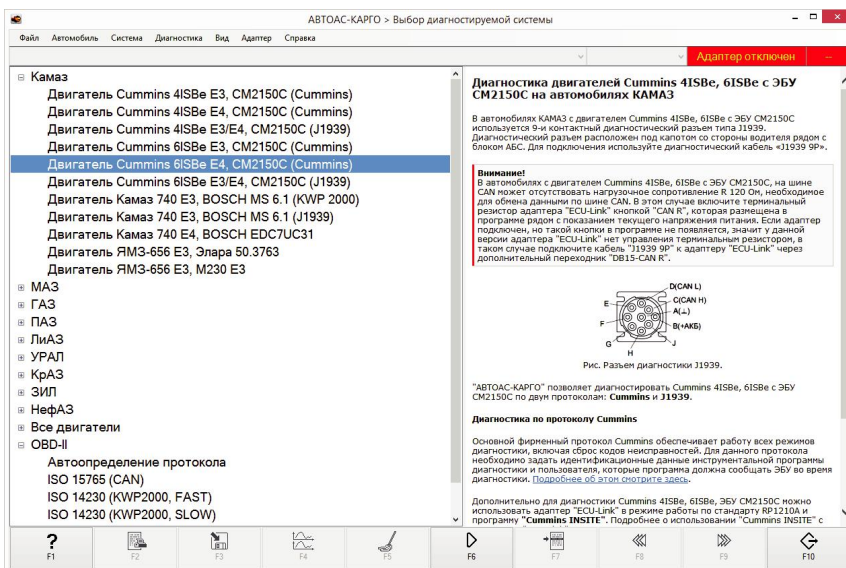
АВТОАС-КАРГО > Выбор диагностируемой системы

Файл Автомобиль Система Диагностика Вид Адаптер Справка

Адаптер отключен

⊟ Камаз
Двигатель Cummins 4ISBe E3, CM2150C (Cummins)
Двигатель Cummins 4ISBe E4, CM2150C (Cummins)
Двигатель Cummins 4ISBe E3/E4, CM2150C (J1939)
Двигатель Cummins 6ISBe E3, CM2150C (Cummins)
Двигатель Cummins 6ISBe E4, CM2150C (Cummins)
Двигатель Cummins 6ISBe E3/E4, CM2150C (J1939)
Двигатель Камаз 740 E3, BOSCH MS 6.1 (KWP 2000)
Двигатель Камаз 740 E3, BOSCH MS 6.1 (J1939)
Двигатель Камаз 740 E4, BOSCH EDC7UC31
Двигатель ЯМЗ-656 E3, Элара 50.3763
Двигатель ЯМЗ-656 E3, M230 E3
⊞ МАЗ
⊞ ГАЗ
⊞ ПАЗ
⊞ ЛиАЗ
⊞ УРАЛ
⊞ КрАЗ
⊞ ЗИЛ
⊞ НефАЗ
⊞ Все двигатели
⊟ OBD-II
Автоопределение протокола
ISO 15765 (CAN)
ISO 14230 (KWP2000, FAST)
ISO 14230 (KWP2000, SLOW)

Диагностика двигателей Cummins 4ISBe, 6ISBe с ЭБУ CM2150C на автомобилях КАМАЗ

В автомобилях КАМАЗ с двигателем Cummins 4ISBe, 6ISBe с ЭБУ CM2150C используется 9-и контактный диагностический разъем типа J1939. Диагностический разъем расположен под капотом со стороны водителя рядом с блоком АБС. Для подключения используйте диагностический кабель «J1939 9P».

Внимание!
В автомобилях с двигателем Cummins 4ISBe, 6ISBe с ЭБУ CM2150C, на шине CAN может отсутствовать нагрузочное сопротивление R 120 Ом, необходимое для обмена данными по шине CAN. В этом случае включите терминальный резистор адаптера "ECU-Link" кнопкой "CAN R", которая размещена в программе рядом с показанием текущего напряжения питания. Если адаптер подключен, но такой кнопки в программе не появляется, значит у данной версии адаптера "ECU-Link" нет управления терминальным резистором, в таком случае подключите кабель "J1939 9P" к адаптеру "ECU-Link" через дополнительный переходник "DB15-CAN R".

D(CAN L)
C(CAN H)
A(⊥)
B(+АКБ)
E
F
G
H
J

Рис. Разъем диагностики J1939.

"АВТОАС-КАРГО" позволяет диагностировать Cummins 4ISBe, 6ISBe с ЭБУ CM2150C по двум протоколам: Cummins и J1939.

Диагностика по протоколу Cummins

Основной фирменный протокол Cummins обеспечивает работу всех режимов диагностики, включая сброс кодов неисправностей. Для данного протокола необходимо задать идентификационные данные инструментальной программы диагностики и пользователя, которые программа должна сообщать ЭБУ во время диагностики. Подробнее об этом смотрите здесь.

Дополнительно для диагностики Cummins 4ISBe, 6ISBe, ЭБУ CM2150C можно использовать адаптер "ECU-Link" в режиме работы по стандарту RP1210A и программу "Cummins INSITE". Подробнее о использовании "Cummins INSITE" с

F1 F2 F3 F4 F5 F6 F7 F8 F9 F10